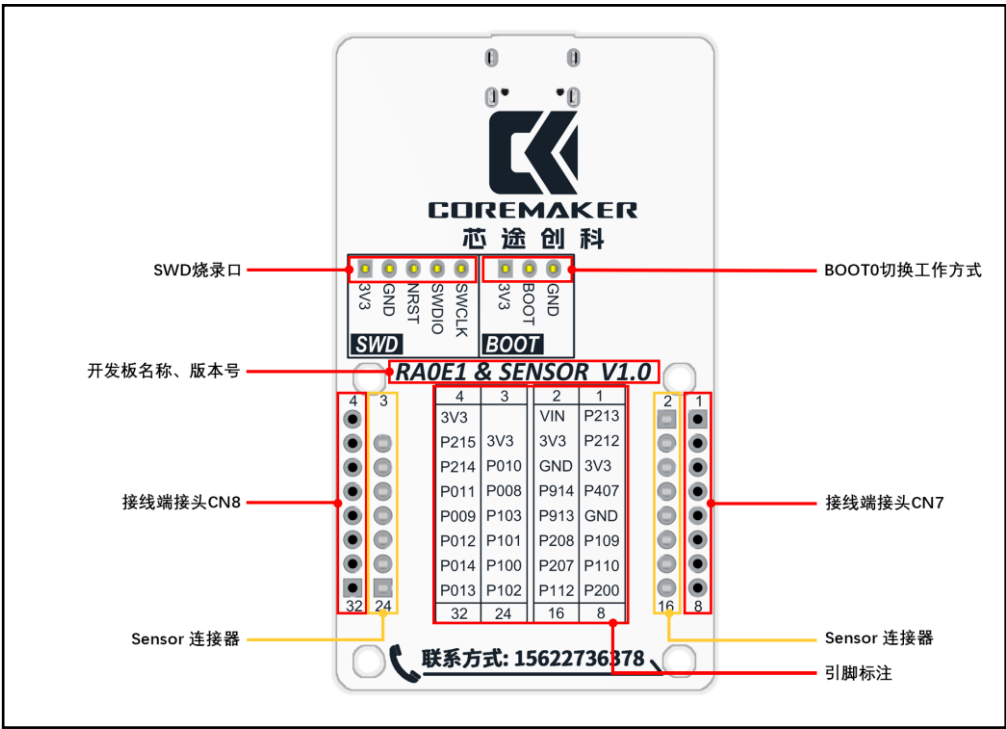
COREMAKER
芯途创科

SWD烧录口

3V3 GND NRST SWDIO SWCLK
SWD

3V3 BOOT GND
BOOT

BOOT0切换工作方式

开发板名称、版本号

RA0E1 & SENSOR V1.0

4 3

| 4 | 3 | 2 | 1 |
|---|---|---|---|
| 3V3 | | VIN | P213 |
| P215 | 3V3 | 3V3 | P212 |
| P214 | P010 | GND | 3V3 |
| P011 | P008 | P914 | P407 |
| P009 | P103 | P913 | GND |
| P012 | P101 | P208 | P109 |
| P014 | P100 | P207 | P110 |
| P013 | P102 | P112 | P200 |
| 32 | 24 | 16 | 8 |

2 1

接线端接头CN8

接线端接头CN7

32 24

16 8

Sensor 连接器

Sensor 连接器

联系方式: 15622736378

引脚标注